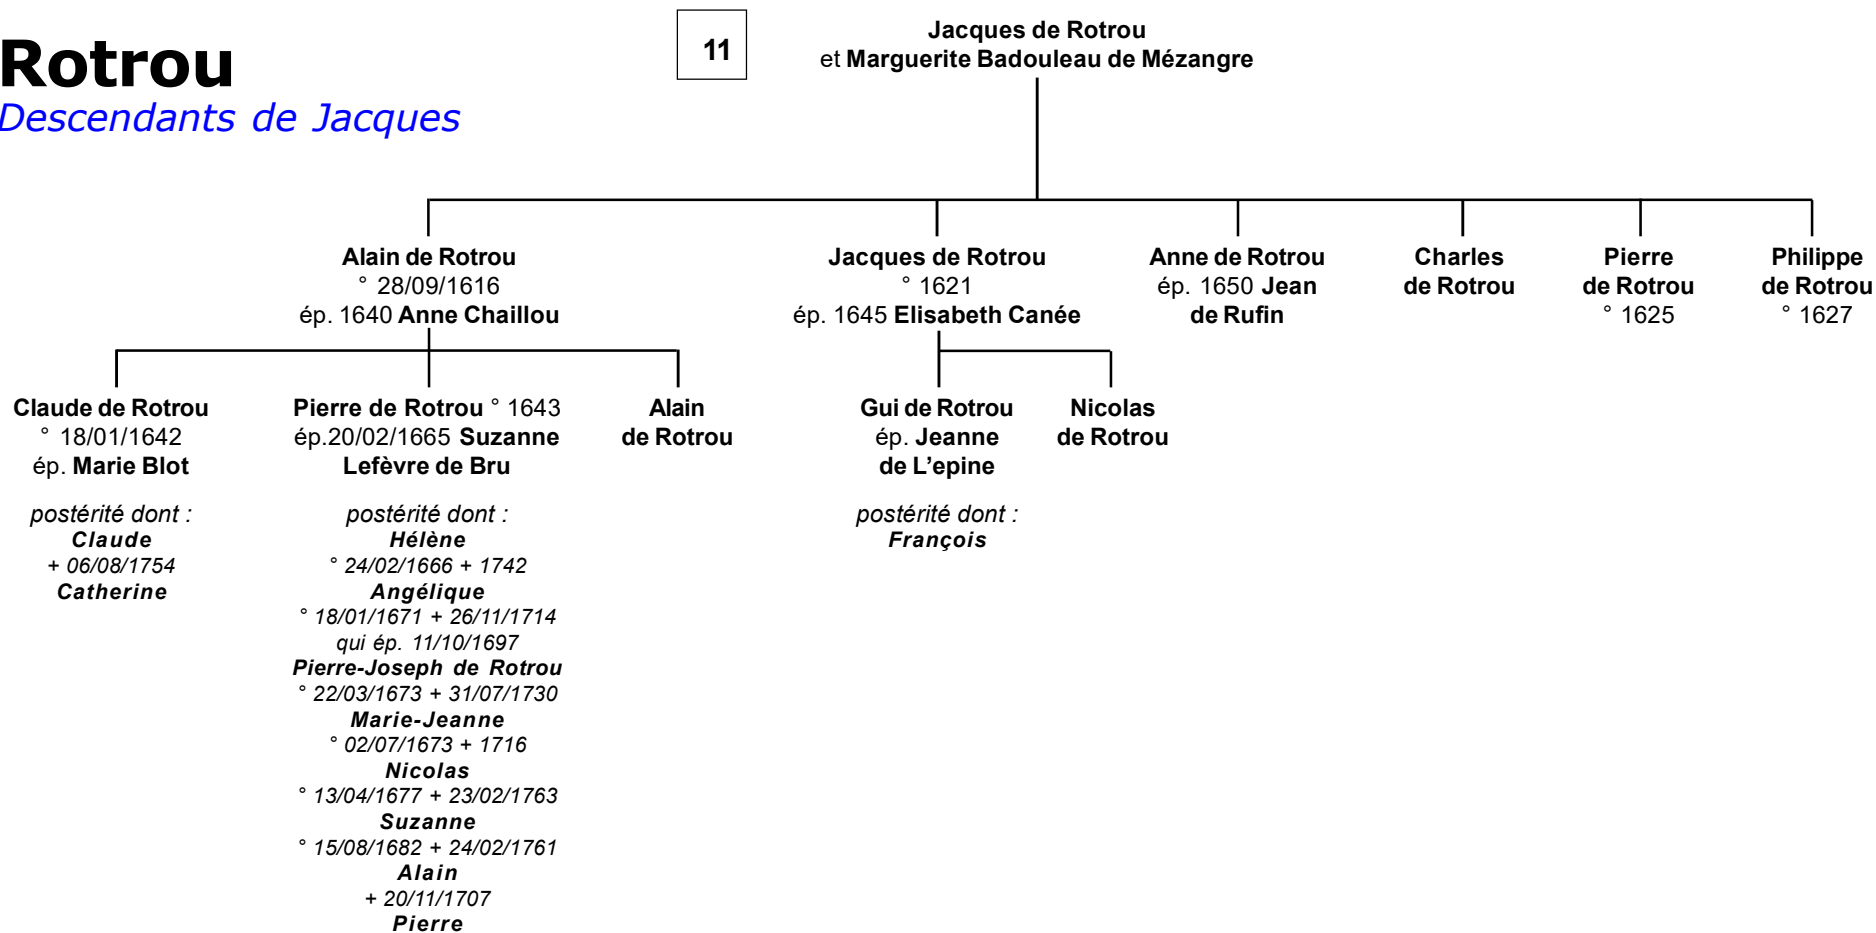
Rotrou
Descendants de Jacques

11

Jacques de Rotrou
et Marguerite Badouleau de Mézangre

Alain de Rotrou
° 28/09/1616
ép. 1640 Anne Chaillou

Jacques de Rotrou
° 1621
ép. 1645 Elisabeth Canée

Anne de Rotrou
ép. 1650 Jean de Rufin

Charles de Rotrou

Pierre de Rotrou
° 1625

Philippe de Rotrou
° 1627

Claude de Rotrou
° 18/01/1642
ép. Marie Blot

postérité dont :
Claude
+ 06/08/1754
Catherine

Pierre de Rotrou ° 1643
ép.20/02/1665 Suzanne Lefèvre de Bru

postérité dont :
Hélène
° 24/02/1666 + 1742
Angélique
° 18/01/1671 + 26/11/1714
qui ép. 11/10/1697
Pierre-Joseph de Rotrou
° 22/03/1673 + 31/07/1730
Marie-Jeanne
° 02/07/1673 + 1716
Nicolas
° 13/04/1677 + 23/02/1763
Suzanne
° 15/08/1682 + 24/02/1761
Alain
+ 20/11/1707
Pierre

Alain de Rotrou

Gui de Rotrou
ép. Jeanne de L'epine

postérité dont :
François

Nicolas de Rotrou